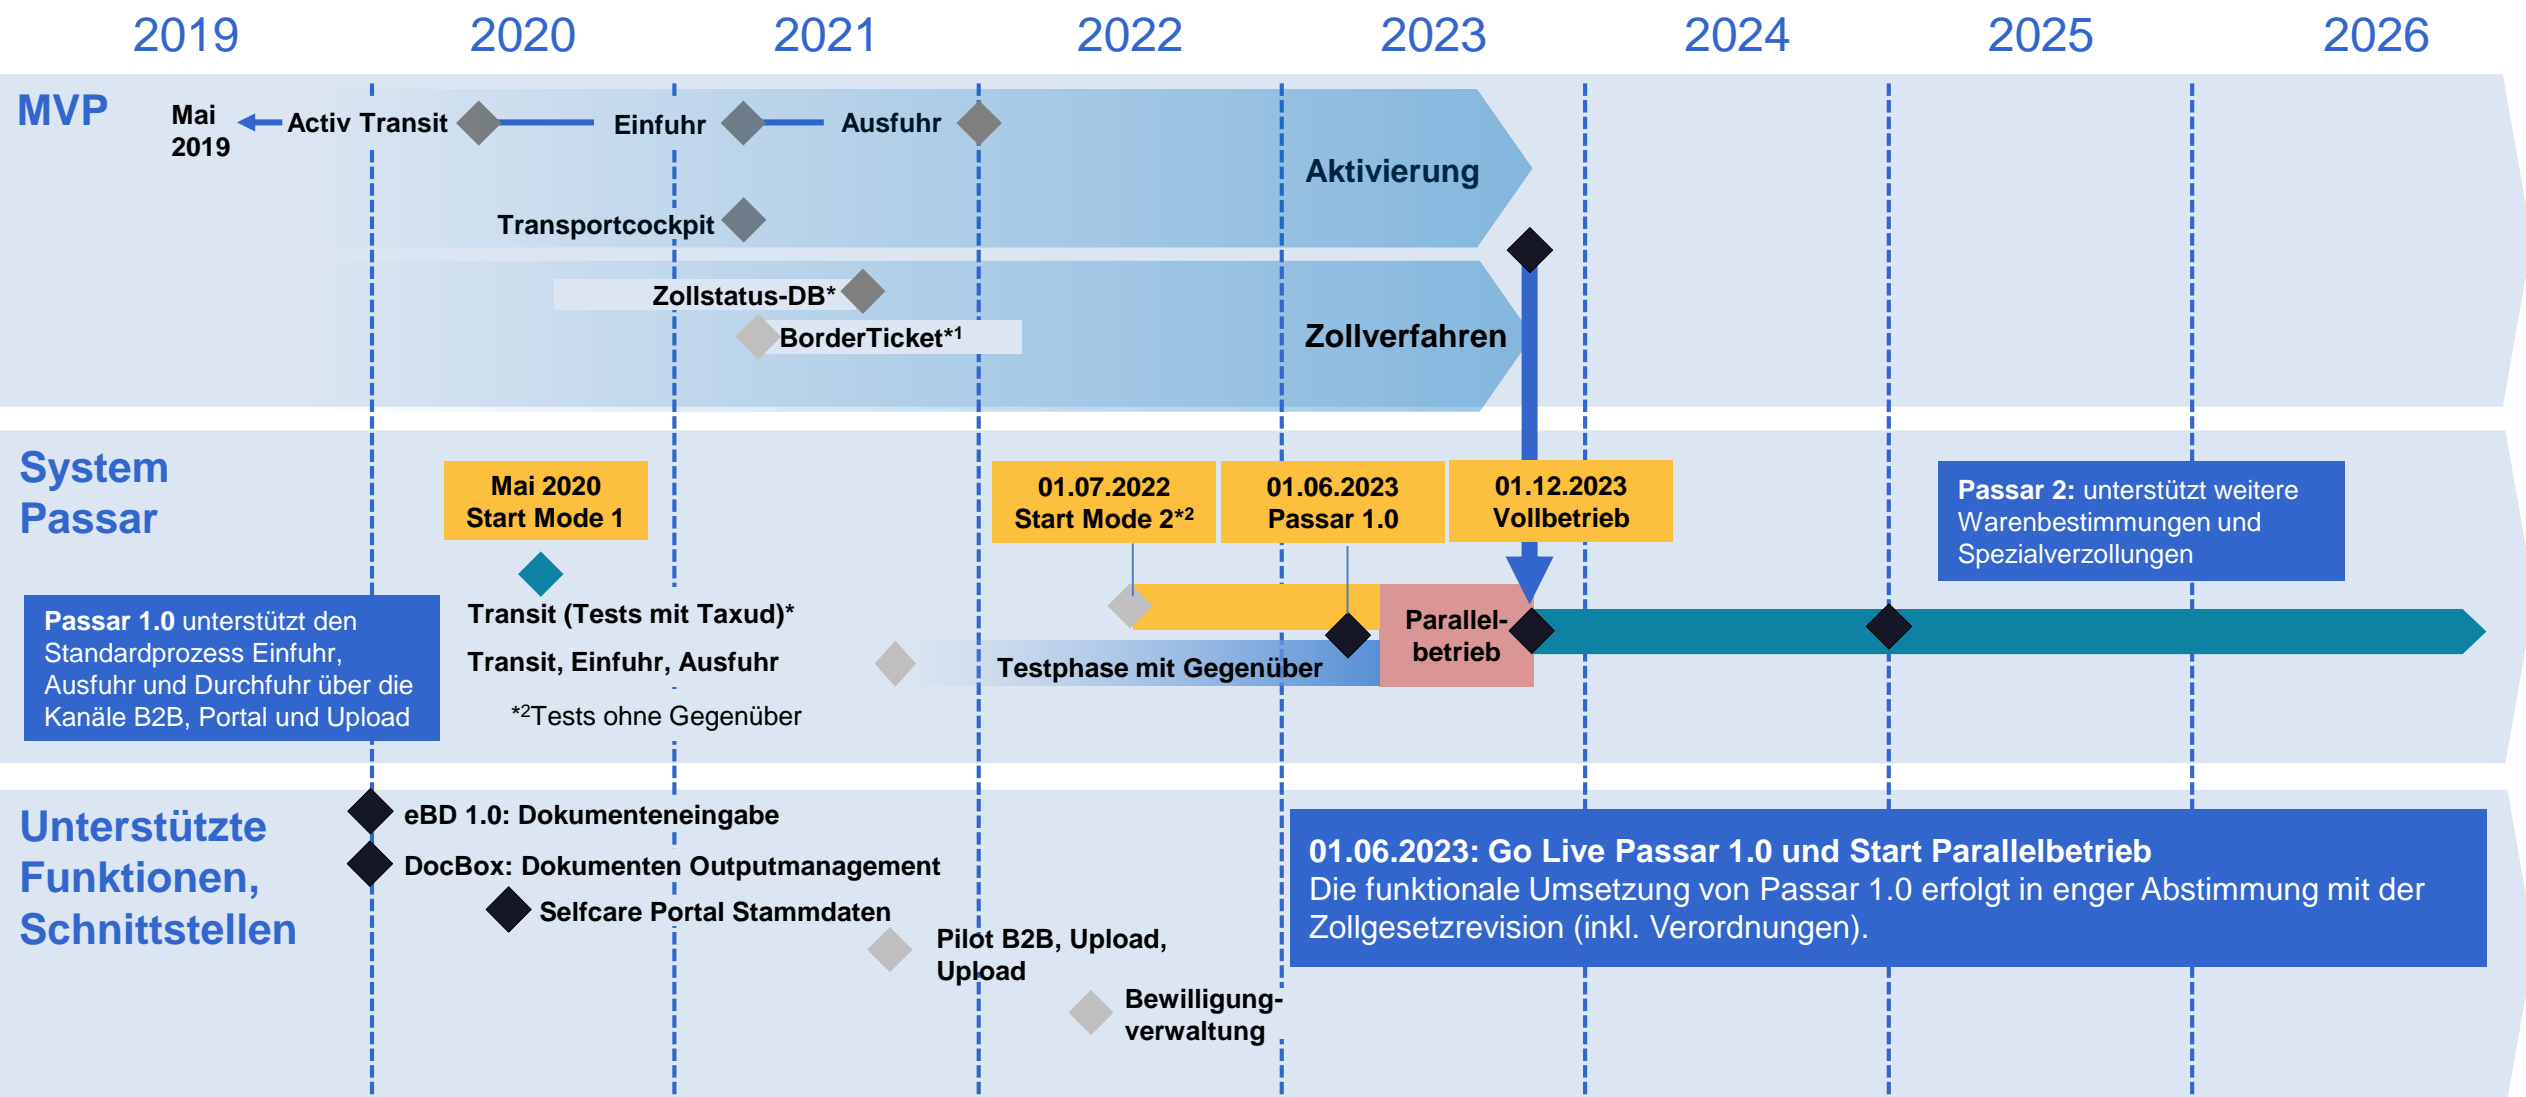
2019 2020 2021 2022 2023 2024 2025 2026

MVP

Mai 2019

Activ Transit

Einfuhr

Ausfuhr

Aktivierung

Transportcockpit

Zollstatus-DB*

BorderTicket*$^1$

Zollverfahren

System Passar

Mai 2020 Start Mode 1

01.07.2022 Start Mode 2*$^2$

01.06.2023 Passar 1.0

01.12.2023 Vollbetrieb

Passar 2: unterstützt weitere Warenbestimmungen und Spezialverzollungen

Passar 1.0 unterstützt den Standardprozess Einfuhr, Ausfuhr und Durchfuhr über die Kanäle B2B, Portal und Upload

Transit (Tests mit Taxud)*

Transit, Einfuhr, Ausfuhr

Testphase mit Gegenüber

Parallel-betrieb

*$^2$Tests ohne Gegenüber

Unterstützte Funktionen, Schnittstellen

eBD 1.0: Dokumenteneingabe

DocBox: Dokumenten Outputmanagement

Selfcare Portal Stammdaten

Pilot B2B, Upload, Upload

Bewilligung-verwaltung

01.06.2023: Go Live Passar 1.0 und Start Parallelbetrieb
Die funktionale Umsetzung von Passar 1.0 erfolgt in enger Abstimmung mit der Zollgesetzrevision (inkl. Verordnungen).